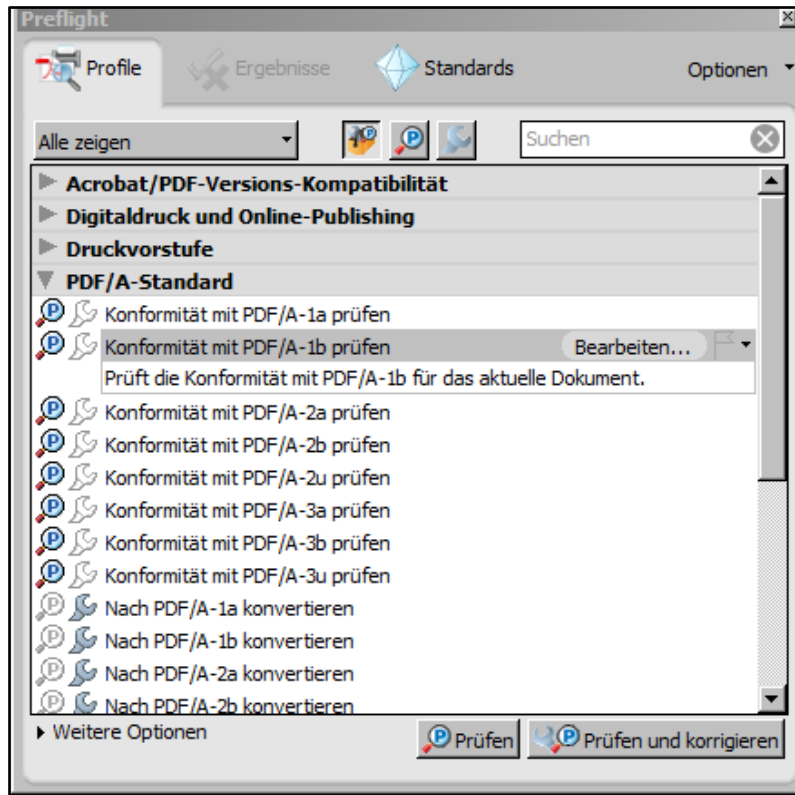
Preflight

Profile Ergebnisse Standards Optionen

Alle zeigen

Suchen

Acrobat/PDF-Versions-Kompatibilität
Digitaldruck und Online-Publishing
Druckvorstufe
PDF/A-Standard
Konformität mit PDF/A-1a prüfen
Konformität mit PDF/A-1b prüfen Bearbeiten...
Prüft die Konformität mit PDF/A-1b für das aktuelle Dokument.
Konformität mit PDF/A-2a prüfen
Konformität mit PDF/A-2b prüfen
Konformität mit PDF/A-2u prüfen
Konformität mit PDF/A-3a prüfen
Konformität mit PDF/A-3b prüfen
Konformität mit PDF/A-3u prüfen
Nach PDF/A-1a konvertieren
Nach PDF/A-1b konvertieren
Nach PDF/A-2a konvertieren
Nach PDF/A-2b konvertieren

Weitere Optionen

Prüfen Prüfen und korrigieren